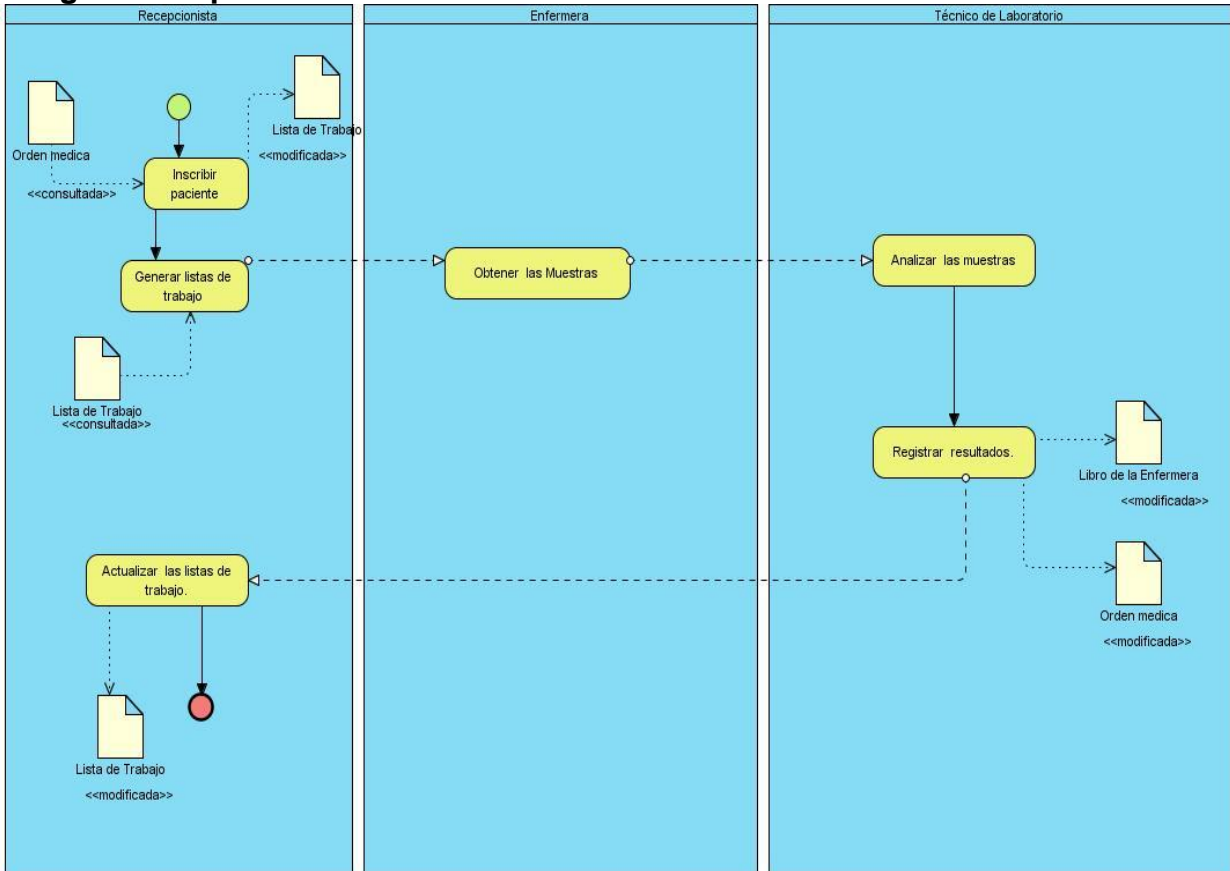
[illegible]

Recepcionista

Enfermera

Técnico de Laboratorio

Lista de Trabajo
<<modificada>>

Orden medica
<<consultada>>

Inscribir paciente

Generar listas de trabajo

Obtener las Muestras

Analizar las muestras

Lista de Trabajo
<<consultada>>

Registrar resultados.

Libro de la Enfermera
<<modificada>>

Actualizar las listas de trabajo.

Orden medica
<<modificada>>

Lista de Trabajo
<<modificada>>